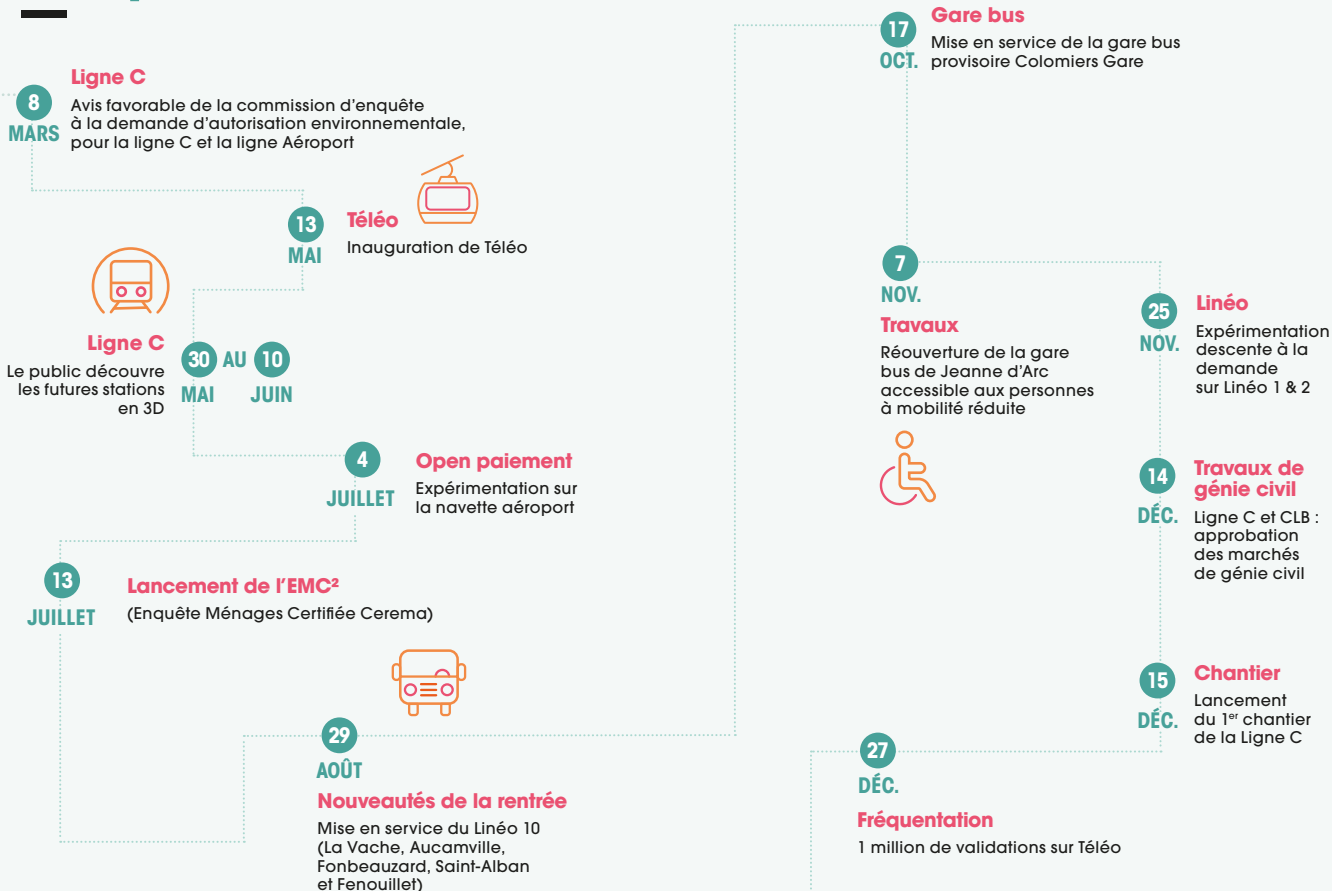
8
MARS
Ligne C
Avis favorable de la commission d'enquête à la demande d'autorisation environnementale, pour la ligne C et la ligne Aéroport

13
MAI
Téléo
Inauguration de Téléo

Ligne C
Le public découvre les futures stations en 3D
30 AU 10
MAI JUIN

4
JUILLET
Open paiement
Expérimentation sur la navette aéroport

13
JUILLET
Lancement de l'EMC²
(Enquête Ménages Certifiée Cerema)

29
AOÛT
Nouveautés de la rentrée
Mise en service du Linéo 10 (La Vache, Aucamville, Fonbeauzard, Saint-Alban et Fenouillet)

17
OCT.
Gare bus
Mise en service de la gare bus provisoire Colomiers Gare

7
NOV.
Travaux
Réouverture de la gare bus de Jeanne d'Arc accessible aux personnes à mobilité réduite

25
NOV.
Linéo
Expérimentation descente à la demande sur Linéo 1 & 2

14
DÉC.
Travaux de génie civil
Ligne C et CLB : approbation des marchés de génie civil

15
DÉC.
Chantier
Lancement du 1$^{er}$ chantier de la Ligne C

27
DÉC.
Fréquentation
1 million de validations sur Téléo